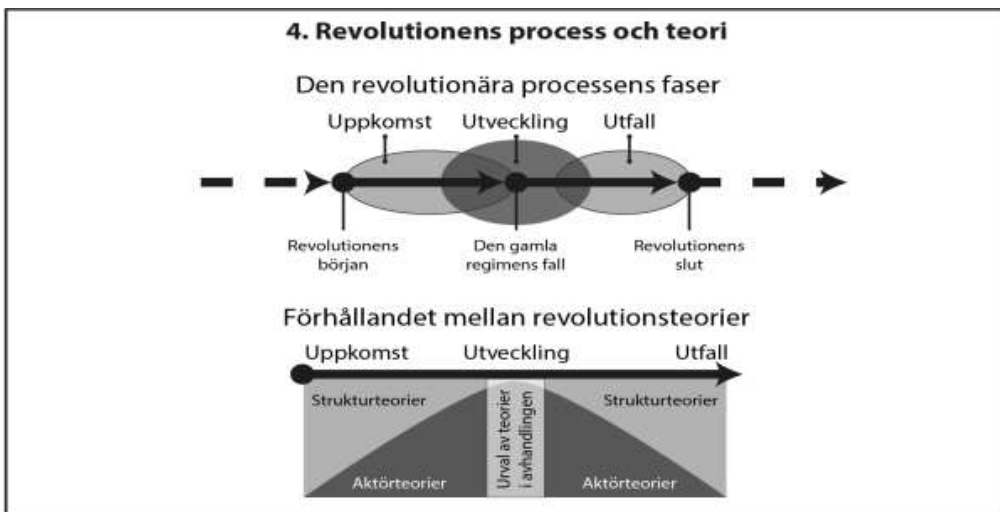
4. Revolutionens process och teori

Den revolutionära processens faser

Uppkomst

Utveckling

Utfall

Revolutionens början

Den gamla regimens fall

Revolutionens slut

Förhållandet mellan revolutionsteorier

Uppkomst

Utveckling

Utfall

Strukturteorier

Urval av teorier i avhandlingen

Strukturteorier

Aktörteorier

Aktörteorier